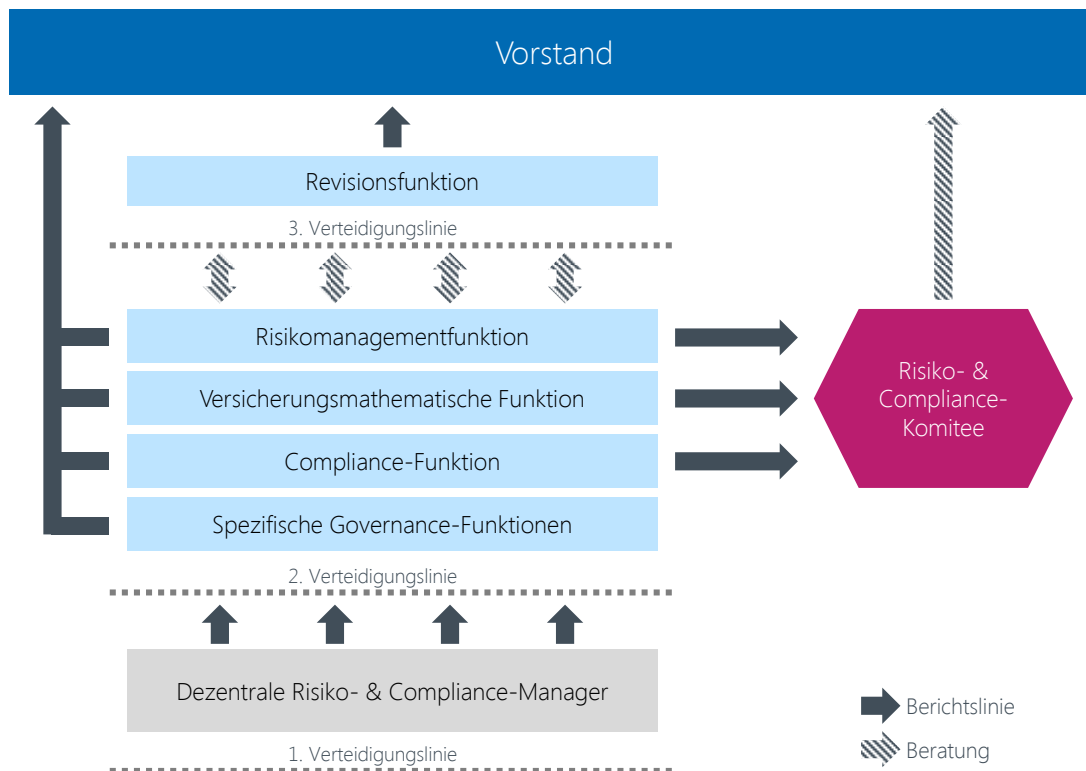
Vorstand

Revisionsfunktion

3. Verteidigungslinie

Risikomanagementfunktion

Versicherungsmathematische Funktion

Compliance-Funktion

Spezifische Governance-Funktionen

Risiko- & Compliance-Komitee

2. Verteidigungslinie

Dezentrale Risiko- & Compliance-Manager

1. Verteidigungslinie

Berichtslinie

Beratung